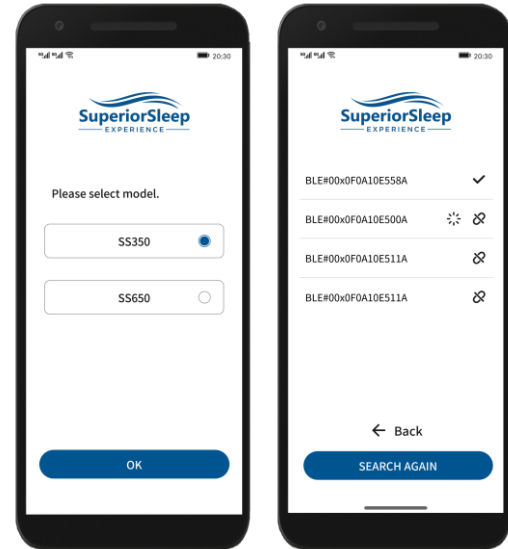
20:30

SuperiorSleep
EXPERIENCE

Please select model.

SS350

SS650

OK

20:30

SuperiorSleep
EXPERIENCE

BLE#00x0F0A10E558A

BLE#00x0F0A10E500A

BLE#00x0F0A10E511A

BLE#00x0F0A10E511A

← Back

SEARCH AGAIN